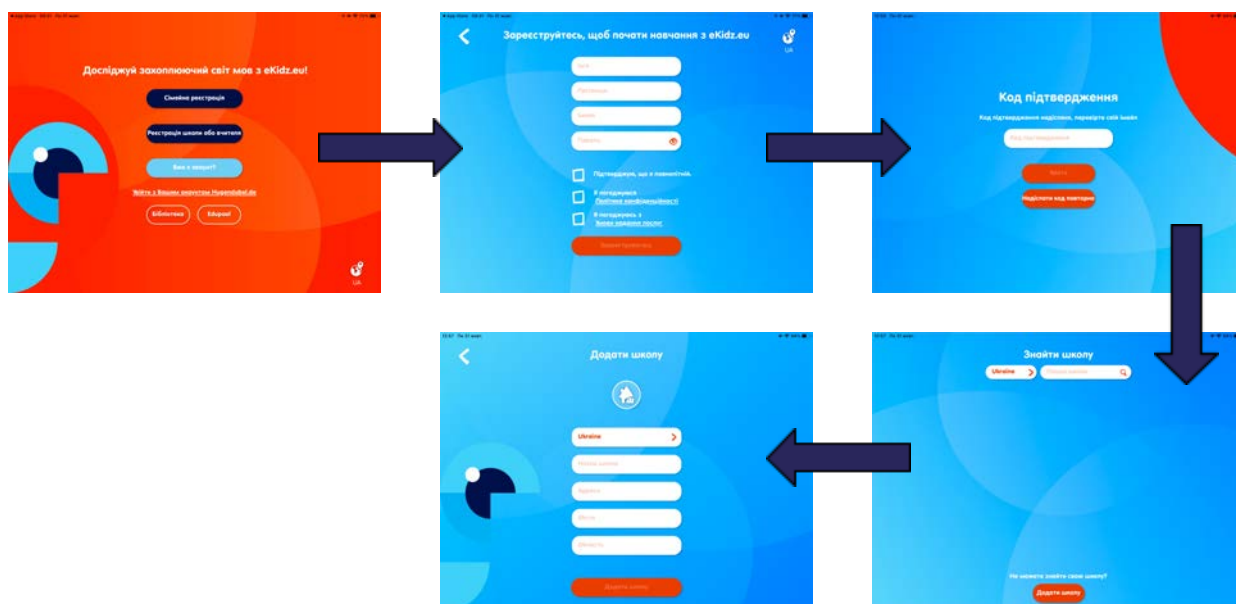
Досліджуй захоплюючий світ мов з eKidz.eu!

Сімейна реєстрація

Реєстрація школи або вчителя

Вже є акаунт?

Увійти з Вашим акаунтом Hypendubel.de

Бібліотека

Edupool

UA

Зареєструйтесь, щоб почати навчання з eKidz.eu

UA

Ім'я

Прізвище

Емейл

Пароль

Підтверджую, що я повнолітній.

Я погоджуюся Політика конфіденційності

Я погоджуюсь з Умови надання послуг

Почати пробний період

Код підтвердження

Код підтвердження надіслано, перевірте свій імейл

Код підтвердження

Могти

Надіслати код повторно

Знайти школу

Ukraine

Пошук школи

Не можете знайти свою школу?

Додати школу

Додати школу

Ukraine

Назва школи

Адреса

Місто

Область

Додати школу